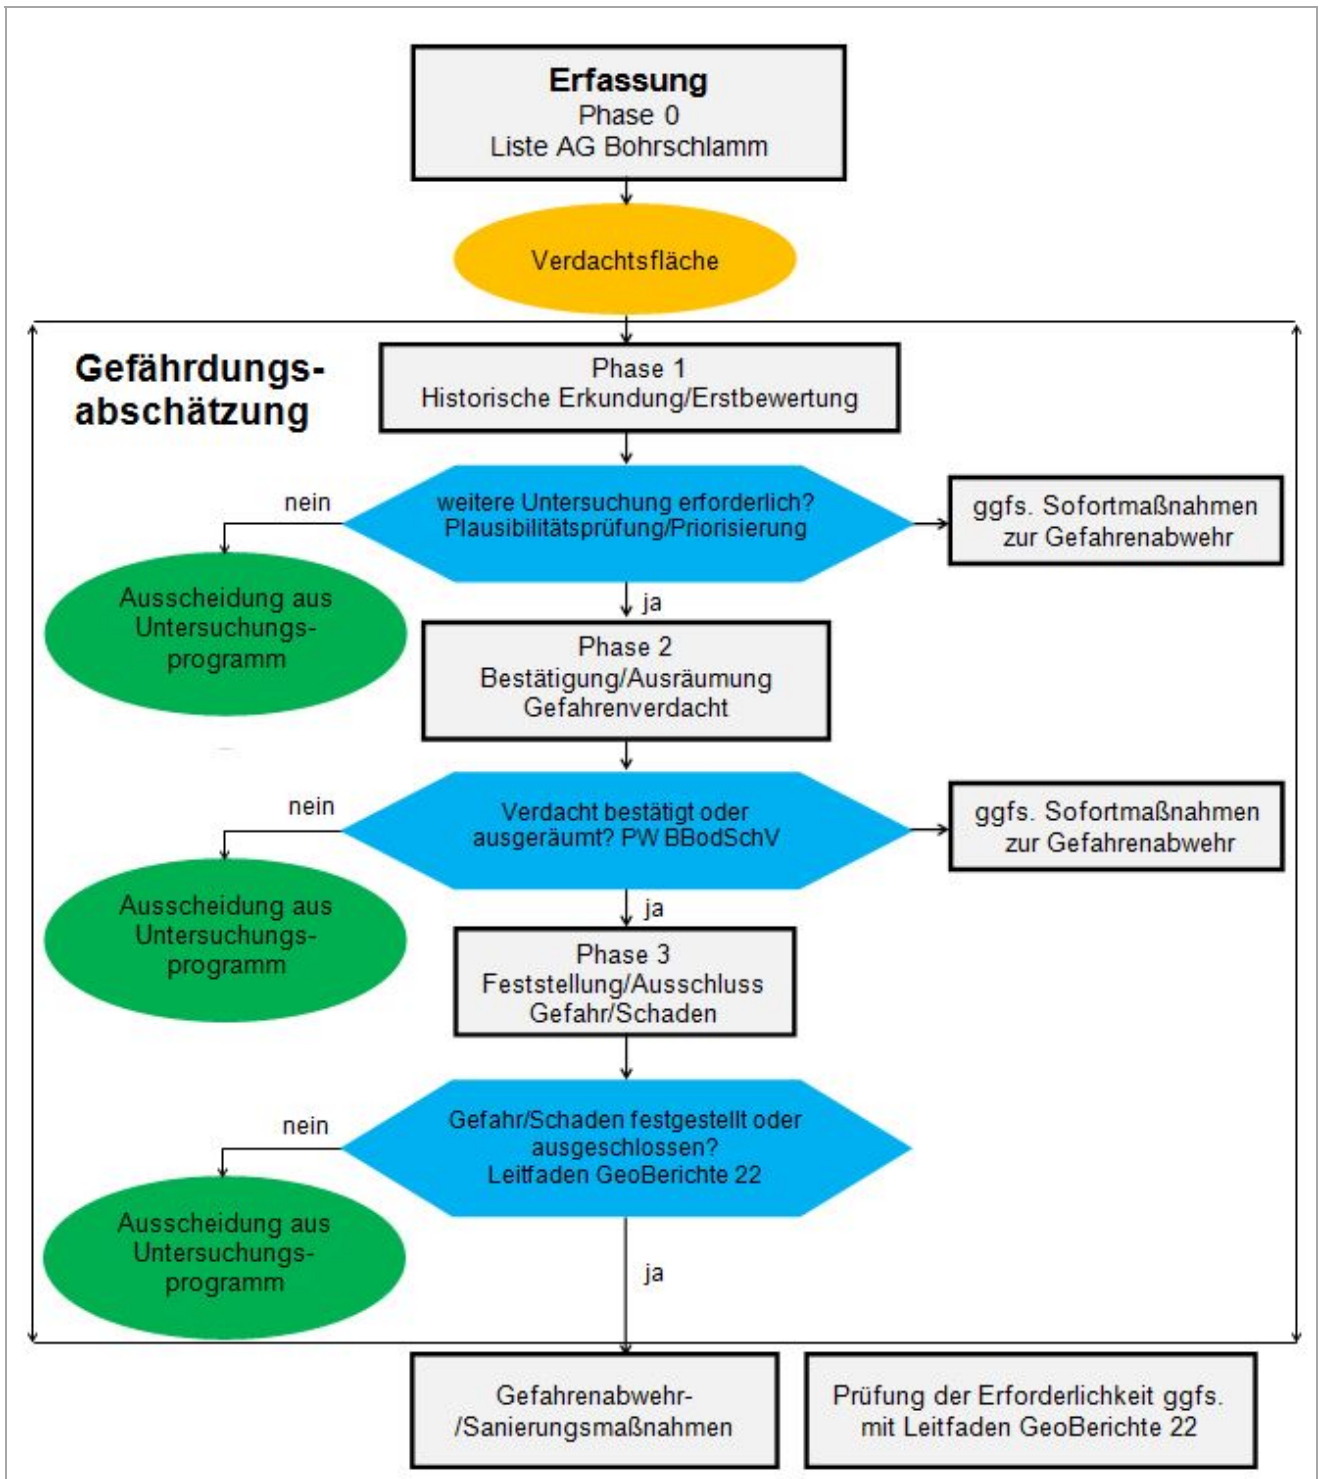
Erfassung
Phase 0
Liste AG Bohrschlamm

Verdachtsfläche

Gefährdungsabschätzung

Phase 1
Historische Erkundung/Erstbewertung

nein

weitere Untersuchung erforderlich? Plausibilitätsprüfung/Priorisierung

ggfs. Sofortmaßnahmen zur Gefahrenabwehr

Ausscheidung aus Untersuchungsprogramm

ja

Phase 2
Bestätigung/Ausräumung Gefahrenverdacht

nein

Verdacht bestätigt oder ausgeräumt? PW BBodSchV

ggfs. Sofortmaßnahmen zur Gefahrenabwehr

Ausscheidung aus Untersuchungsprogramm

ja

Phase 3
Feststellung/Ausschluss Gefahr/Schaden

nein

Gefahr/Schaden festgestellt oder ausgeschlossen? Leitfaden GeoBerichte 22

Ausscheidung aus Untersuchungsprogramm

ja

Gefahrenabwehr-/Sanierungsmaßnahmen

Prüfung der Erforderlichkeit ggfs. mit Leitfaden GeoBerichte 22